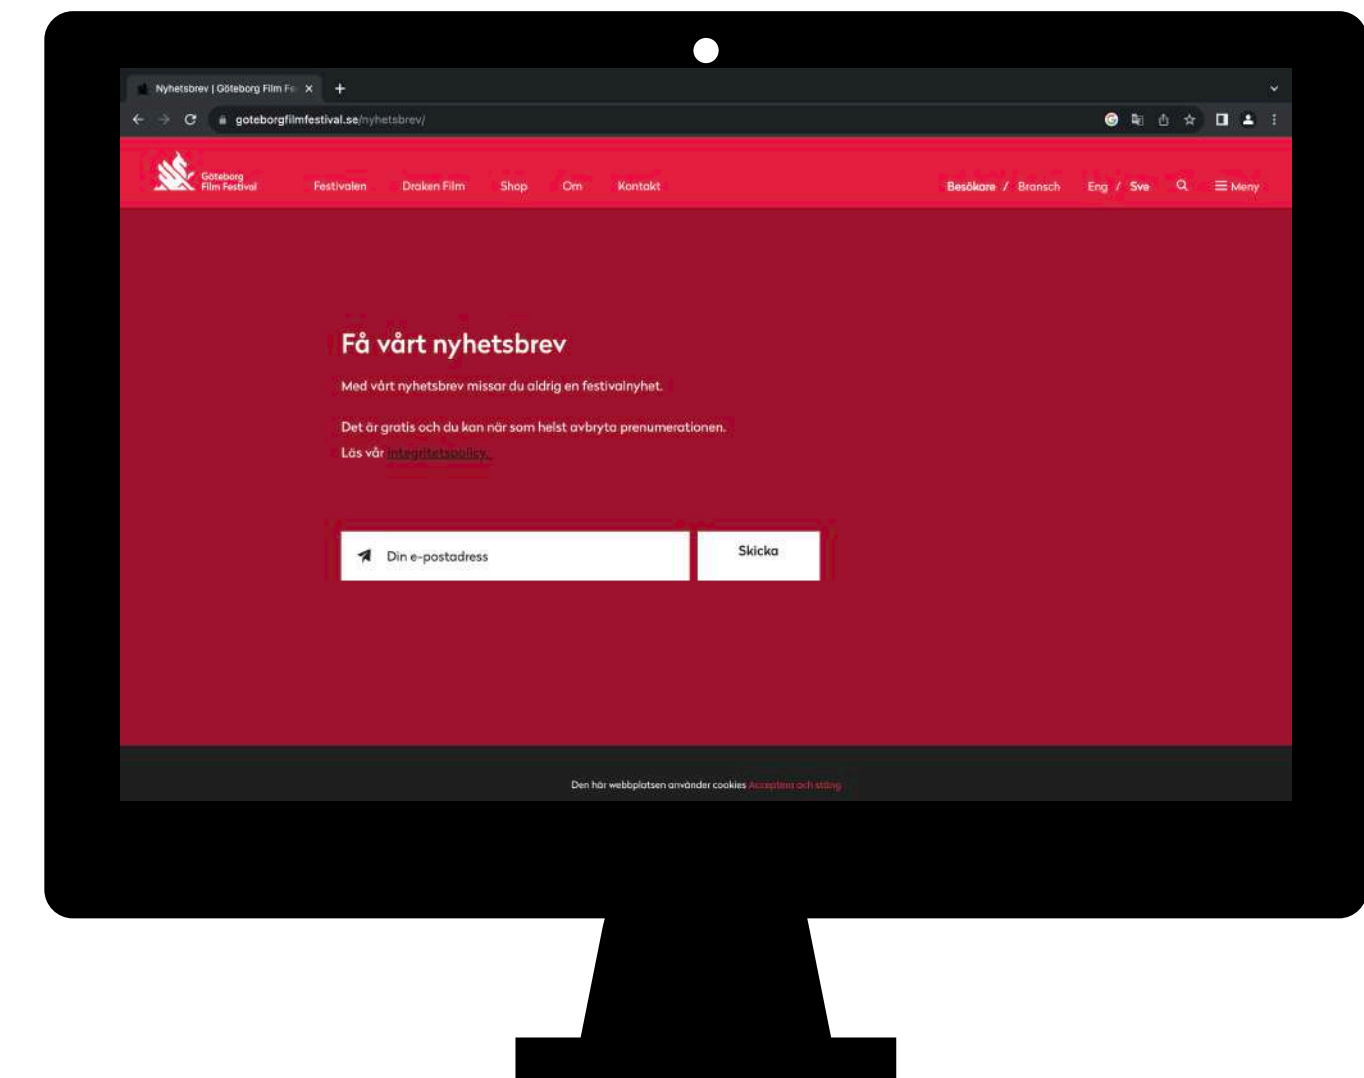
Nyhetsbrev | Göteborg Film Fe ×

goteborgfilmfestival.se/nyhetsbrev/

Göteborg Film Festival

Festivalen Draken Film Shop Om Kontakt

Besökare / Bransch Eng / Sve Meny

Få vårt nyhetsbrev

Med vårt nyhetsbrev missar du aldrig en festivalnyhet.

Det är gratis och du kan när som helst avbryta prenumerationen.
Läs vår integritetspolicy.

Din e-postadress

Skicka

Den här webbplatsen använder cookies Acceptera och stäng